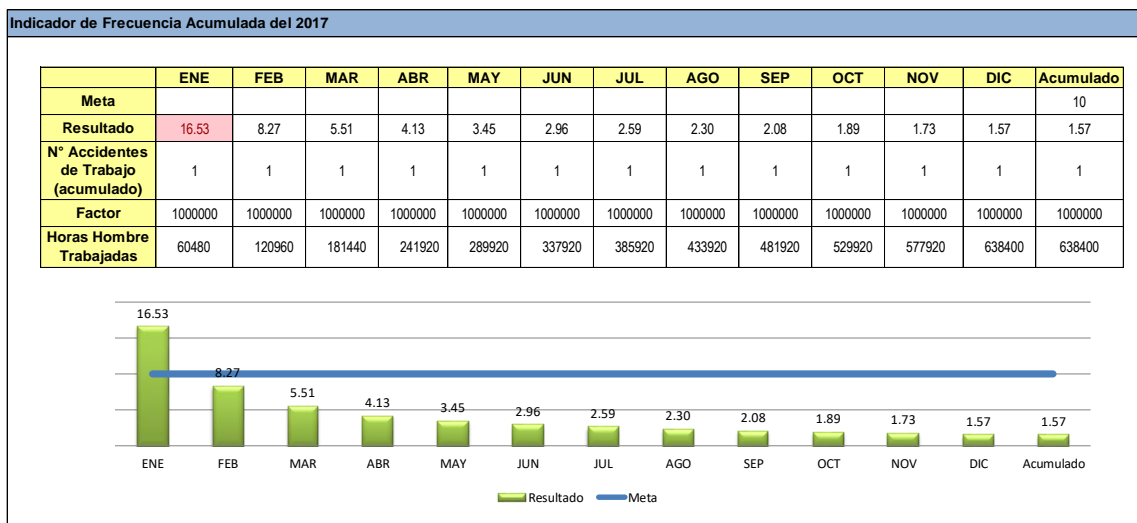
Indicador de Frecuencia Acumulada del 2017

| | ENE | FEB | MAR | ABR | MAY | JUN | JUL | AGO | SEP | OCT | NOV | DIC | Acumulado |
|---|---|---|---|---|---|---|---|---|---|---|---|---|---|
| Meta | | | | | | | | | | | | | 10 |
| Resultado | 16.53 | 8.27 | 5.51 | 4.13 | 3.45 | 2.96 | 2.59 | 2.30 | 2.08 | 1.89 | 1.73 | 1.57 | 1.57 |
| N° Accidentes de Trabajo (acumulado) | 1 | 1 | 1 | 1 | 1 | 1 | 1 | 1 | 1 | 1 | 1 | 1 | 1 |
| Factor | 1000000 | 1000000 | 1000000 | 1000000 | 1000000 | 1000000 | 1000000 | 1000000 | 1000000 | 1000000 | 1000000 | 1000000 | 1000000 |
| Horas Hombre Trabajadas | 60480 | 120960 | 181440 | 241920 | 289920 | 337920 | 385920 | 433920 | 481920 | 529920 | 577920 | 638400 | 638400 |

16.53
8.27
5.51
4.13
3.45
2.96
2.59
2.30
2.08
1.89
1.73
1.57
1.57

ENE FEB MAR ABR MAY JUN JUL AGO SEP OCT NOV DIC Acumulado

Resultado Meta